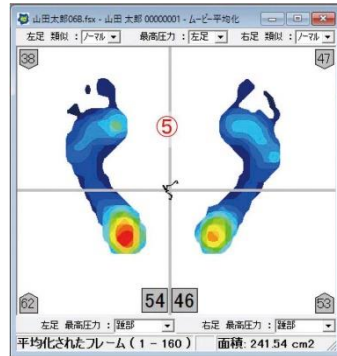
山田太郎068.fsx - 山田 太郎 00000001 - ムービー平均化

左足 類似：ノーマル　最高圧力：左足　右足 類似：ノーマル

38

47

⑤

62

54 46

53

左足 最高圧力：踵部　右足 最高圧力：踵部

平均化されたフレーム（1 - 160）　面積: 241.54 cm2